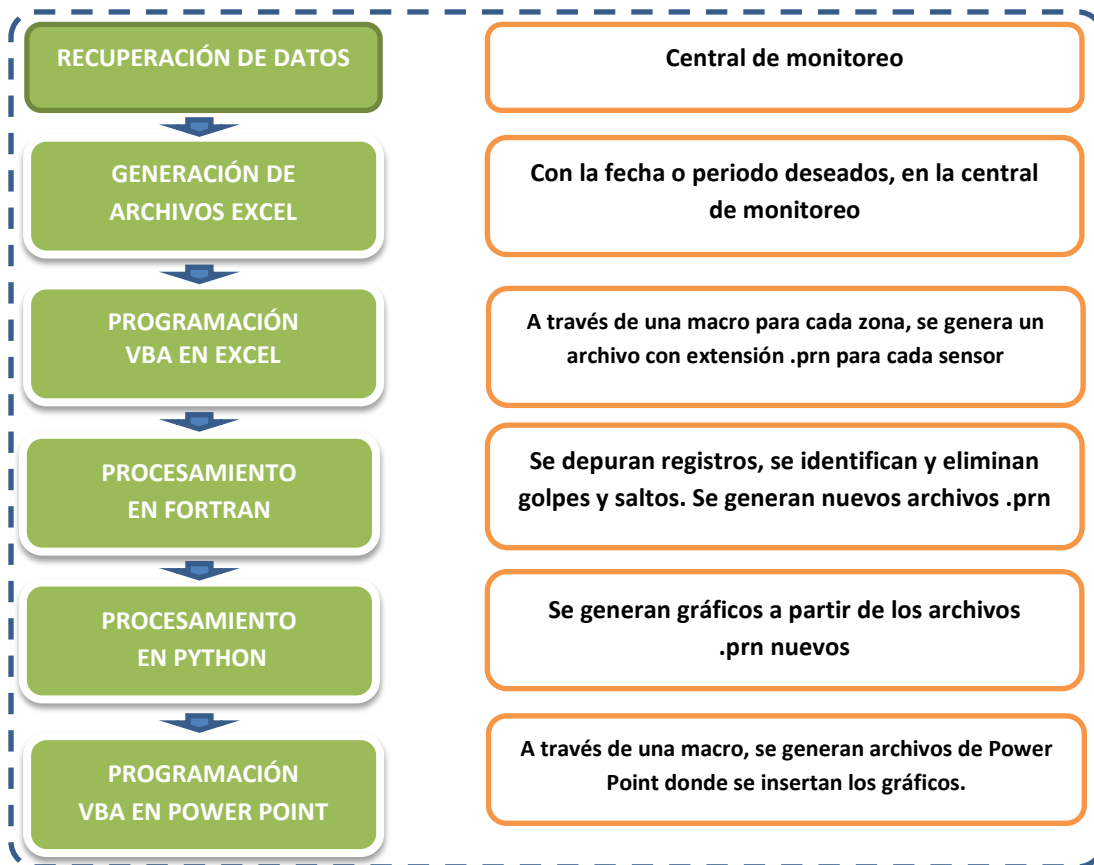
RECUPERACIÓN DE DATOS

Central de monitoreo

GENERACIÓN DE ARCHIVOS EXCEL

Con la fecha o periodo deseados, en la central de monitoreo

PROGRAMACIÓN VBA EN EXCEL

A través de una macro para cada zona, se genera un archivo con extensión .prn para cada sensor

PROCESAMIENTO EN FORTRAN

Se depuran registros, se identifican y eliminan golpes y saltos. Se generan nuevos archivos .prn

PROCESAMIENTO EN PYTHON

Se generan gráficos a partir de los archivos .prn nuevos

PROGRAMACIÓN VBA EN POWER POINT

A través de una macro, se generan archivos de Power Point donde se insertan los gráficos.